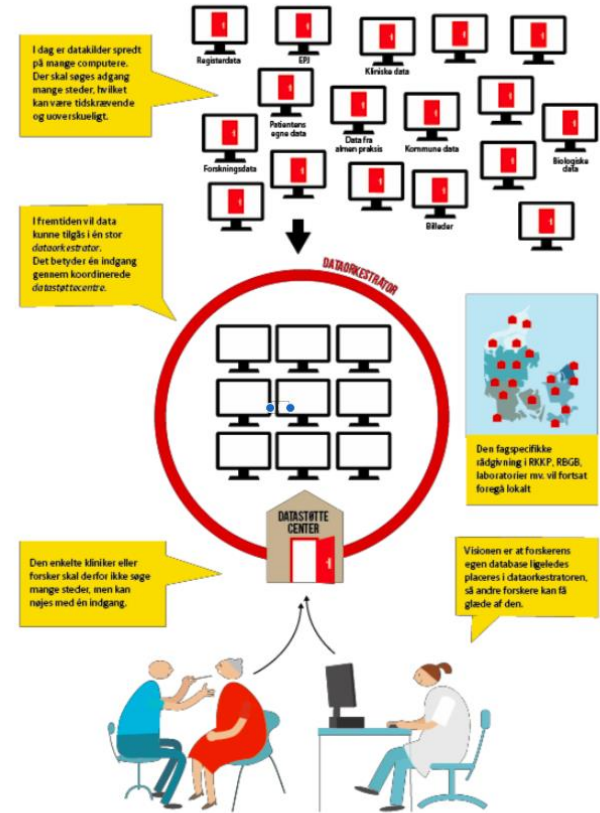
I dag er datakilder spredt på mange computere. Der skal søges adgang mange steder, hvilket kan være tidskrævende og uoverskueligt.

Registerdata

EPJ

Kliniske data

Patientens egne data

Data fra almen praksis

Kommune data

Forskningsdata

Biologiske data

Billeder

I fremtiden vil data kunne tilgås i én stor dataorkestrator. Det betyder én indgang gennem koordinerede datastøttecentre.

DATAORKESTRATOR

Den fagspecifikke rådgivning i RKKP, RBGB, laboratorier mv. vil fortsat foregå lokalt

DATASTØTTE CENTER

Den enkelte kliniker eller forsker skal derfor ikke søge mange steder, men kan nøjes med én indgang.

Visionen er at forskerens egen database ligeledes placeres i dataorkestratoren, så andre forskere kan få glæde af den.